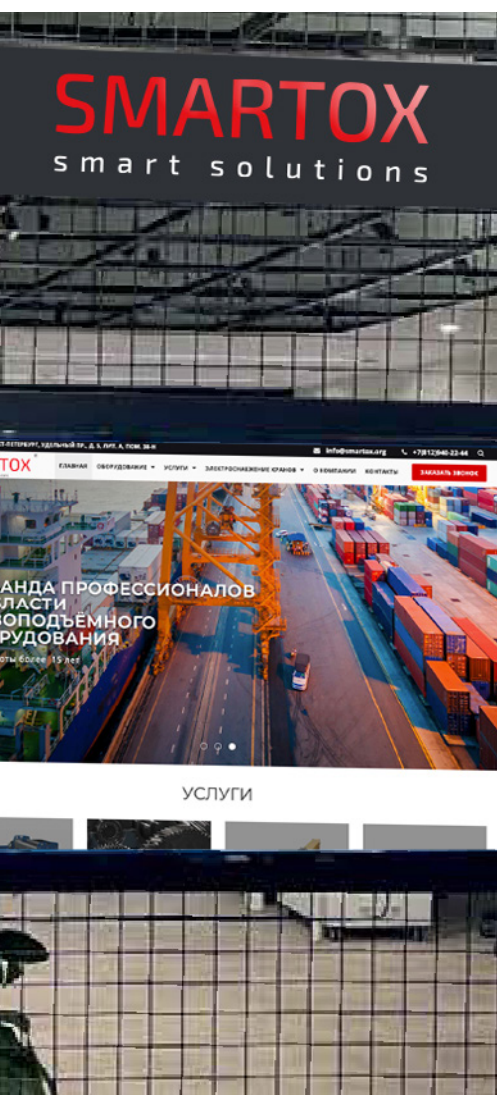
SMARTOX
smart solutions

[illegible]-ПЕТЕРБУРГ, УДЕЛЬНЫЙ ПР., Д. 5, ЛИТ. А, ПОМ. 36-Н
info@smartox.org
+7(812)640-22-44

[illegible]TOX
ГЛАВНАЯ
ОБОРУДОВАНИЕ
УСЛУГИ
ЭЛЕКТРОСНАБЖЕНИЕ КРАНОВ
О КОМПАНИИ
КОНТАКТЫ
ЗАКАЗАТЬ ЗВОНОК

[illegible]АНДА ПРОФЕССИОНАЛОВ
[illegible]ЛАСТИ
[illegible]ОПОДЪЁМНОГО
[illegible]РУДОВАНИЯ
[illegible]ты более 15 лет

УСЛУГИ